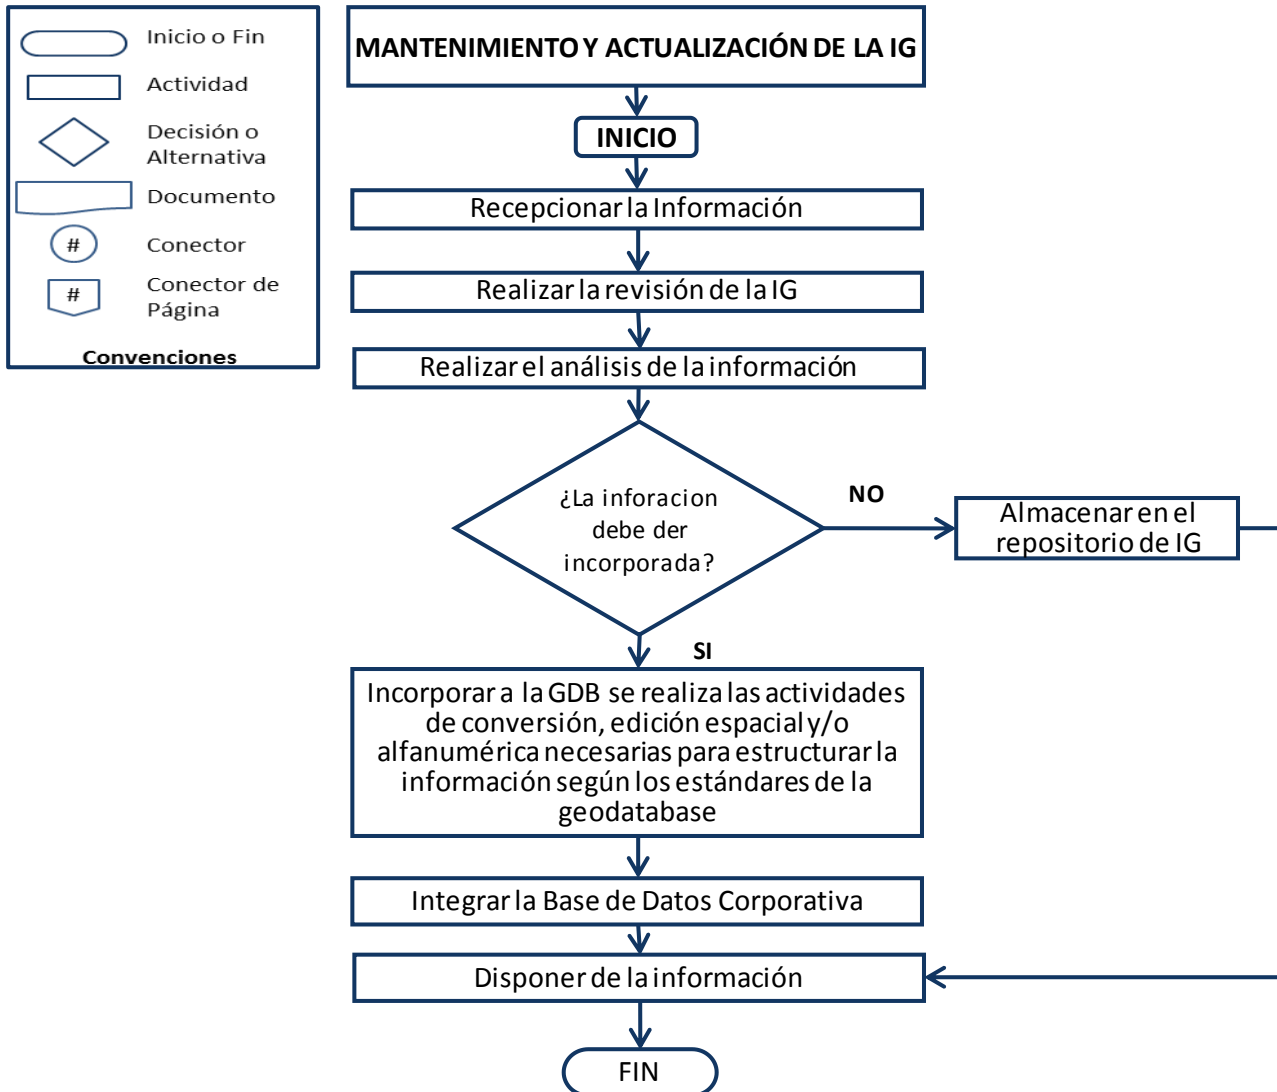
Inicio o Fin
Actividad
Decisión o Alternativa
Documento
#
Conector
#
Conector de Página
Convenciones

MANTENIMIENTO Y ACTUALIZACIÓN DE LA IG

INICIO

Recepcionar la Información

Realizar la revisión de la IG

Realizar el análisis de la información

¿La inforacion debe der incorporada?

NO

Almacenar en el repositorio de IG

SI

Incorporar a la GDB se realiza las actividades de conversión, edición espacial y/o alfanumérica necesarias para estructurar la información según los estándares de la geodatabase

Integrar la Base de Datos Corporativa

Disponer de la información

FIN